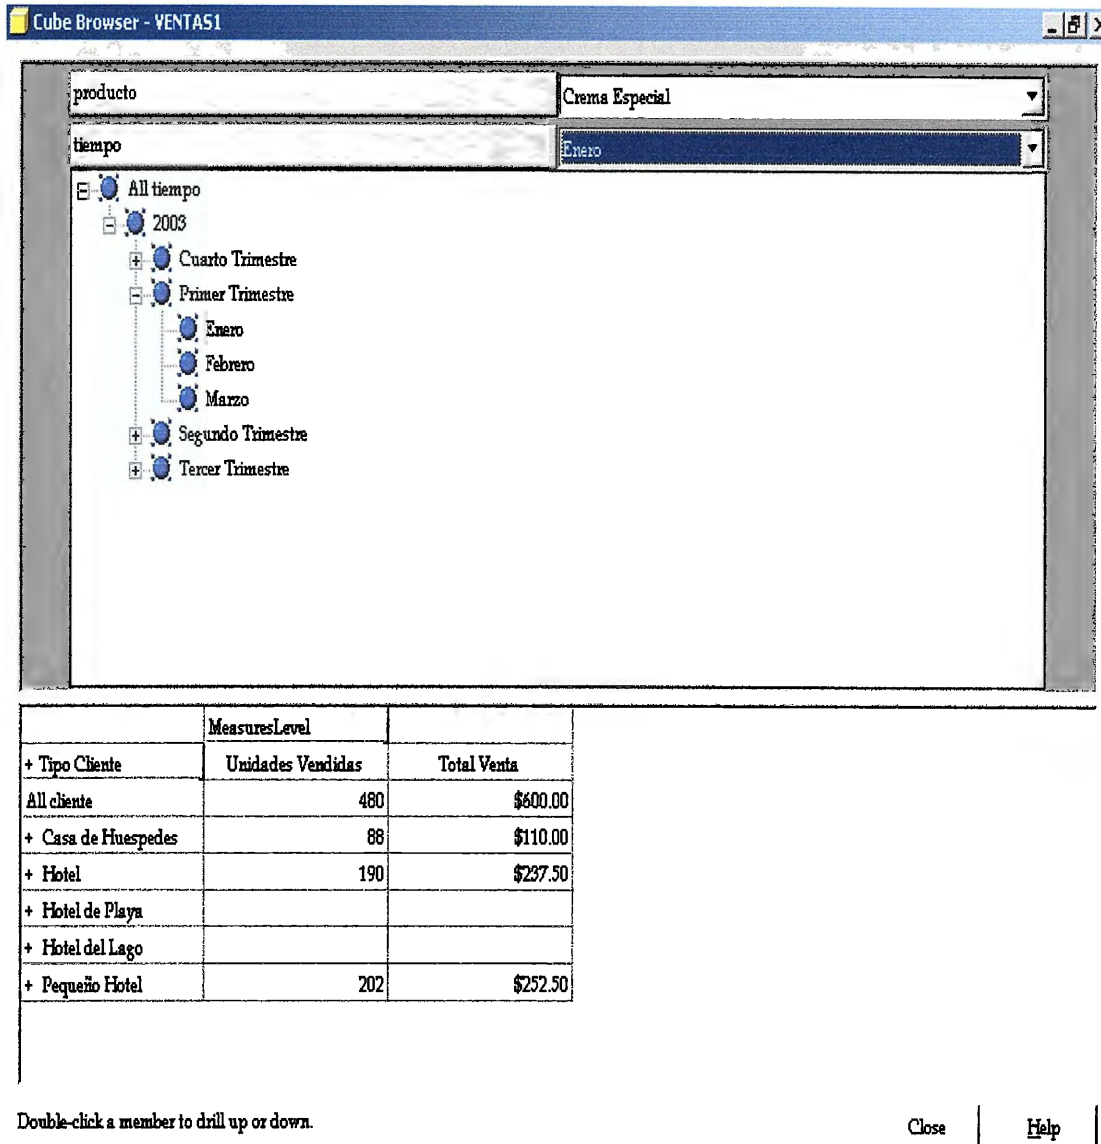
Cube Browser - VENTAS1

producto | Crema Especial
tiempo | Enero

All tiempo
2003
Cuarto Trimestre
Primer Trimestre
Enero
Febrero
Marzo
Segundo Trimestre
Tercer Trimestre

| | MeasuresLevel | |
|---|---|---|
| + Tipo Cliente | Unidades Vendidas | Total Venta |
| All cliente | 480 | $600.00 |
| + Casa de Huespedes | 88 | $110.00 |
| + Hotel | 190 | $237.50 |
| + Hotel de Playa | | |
| + Hotel del Lago | | |
| + Pequeño Hotel | 202 | $252.50 |

Double-click a member to drill up or down.

Close
Help